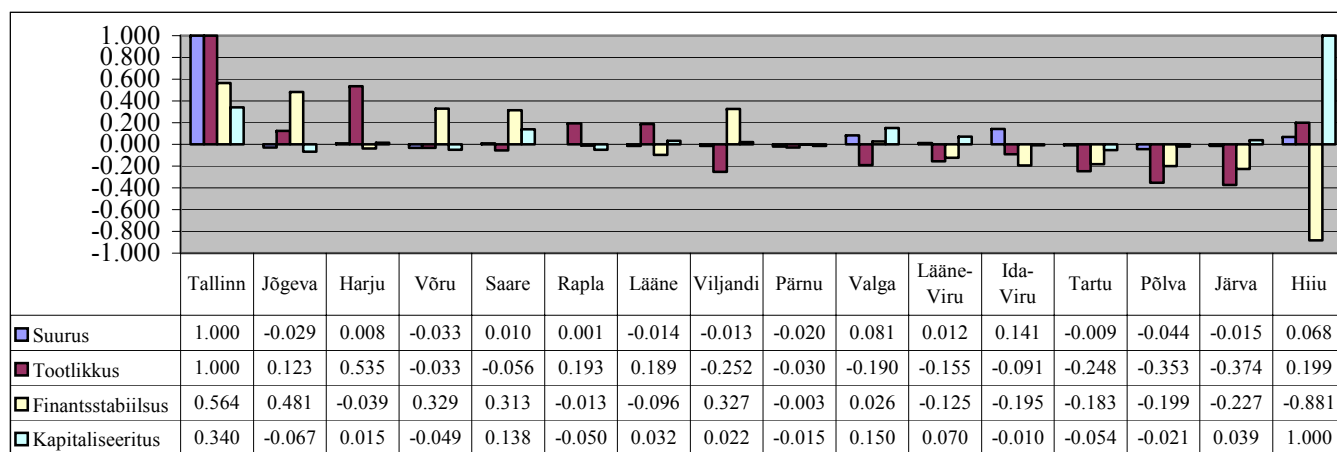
1.000
0.800
0.600
0.400
0.200
0.000
-0.200
-0.400
-0.600
-0.800
-1.000

| | Tallinn | Jõgeva | Harju | Võru | Saare | Rapla | Lääne | Viljandi | Pärnu | Valga | Lääne-Viru | Ida-Viru | Tartu | Põlva | Järva | Hiiu |
|---|---|---|---|---|---|---|---|---|---|---|---|---|---|---|---|---|
| Suurus | 1.000 | -0.029 | 0.008 | -0.033 | 0.010 | 0.001 | -0.014 | -0.013 | -0.020 | 0.081 | 0.012 | 0.141 | -0.009 | -0.044 | -0.015 | 0.068 |
| Tootlikkus | 1.000 | 0.123 | 0.535 | -0.033 | -0.056 | 0.193 | 0.189 | -0.252 | -0.030 | -0.190 | -0.155 | -0.091 | -0.248 | -0.353 | -0.374 | 0.199 |
| Finantsstabiilsus | 0.564 | 0.481 | -0.039 | 0.329 | 0.313 | -0.013 | -0.096 | 0.327 | -0.003 | 0.026 | -0.125 | -0.195 | -0.183 | -0.199 | -0.227 | -0.881 |
| Kapitaliseeritus | 0.340 | -0.067 | 0.015 | -0.049 | 0.138 | -0.050 | 0.032 | 0.022 | -0.015 | 0.150 | 0.070 | -0.010 | -0.054 | -0.021 | 0.039 | 1.000 |